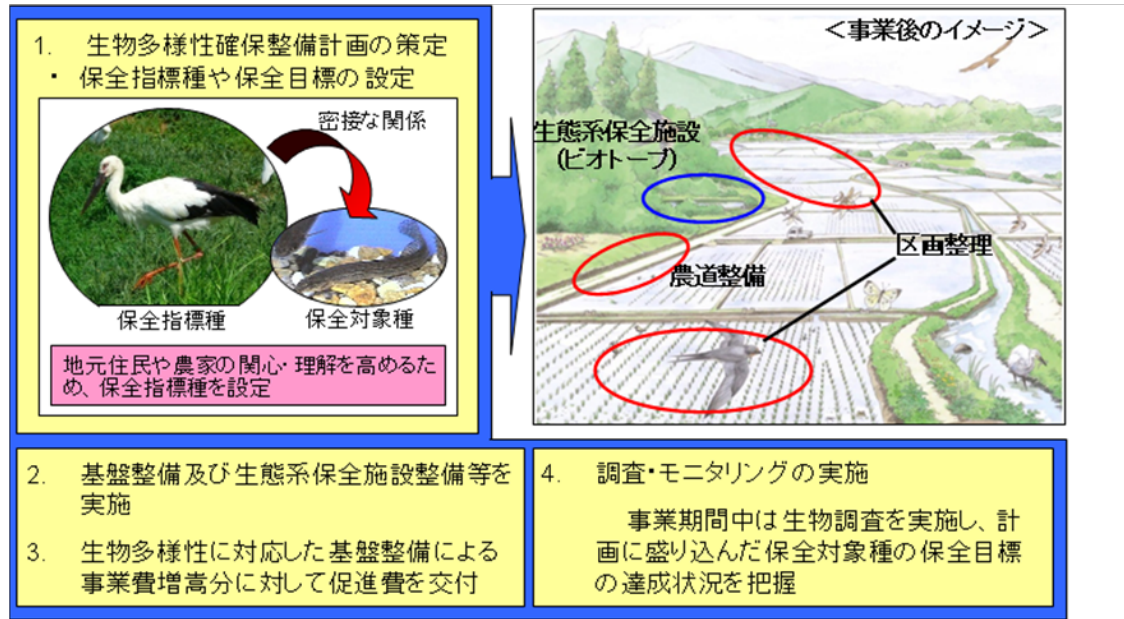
1.　生物多様性確保整備計画の策定
・ 保全指標種や保全目標の設定

密接な関係

保全指標種　保全対象種

地元住民や農家の関心・理解を高めるため、保全指標種を設定

＜事業後のイメージ＞

生態系保全施設（ビオトープ）

区画整理

農道整備

2.　基盤整備及び生態系保全施設整備等を実施

3.　生物多様性に対応した基盤整備による事業費増高分に対して促進費を交付

4.　調査・モニタリングの実施

事業期間中は生物調査を実施し、計画に盛り込んだ保全対象種の保全目標の達成状況を把握